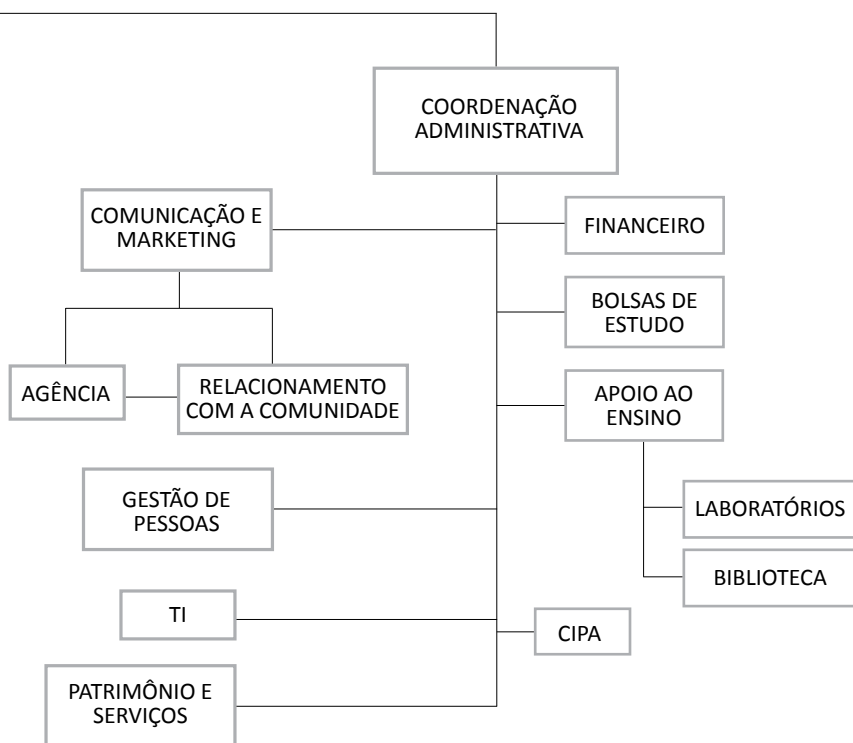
COORDENAÇÃO ADMINISTRATIVA

COMUNICAÇÃO E MARKETING

FINANCEIRO

BOLSAS DE ESTUDO

AGÊNCIA

RELACIONAMENTO COM A COMUNIDADE

APOIO AO ENSINO

GESTÃO DE PESSOAS

LABORATÓRIOS

BIBLIOTECA

TI

CIPA

PATRIMÔNIO E SERVIÇOS